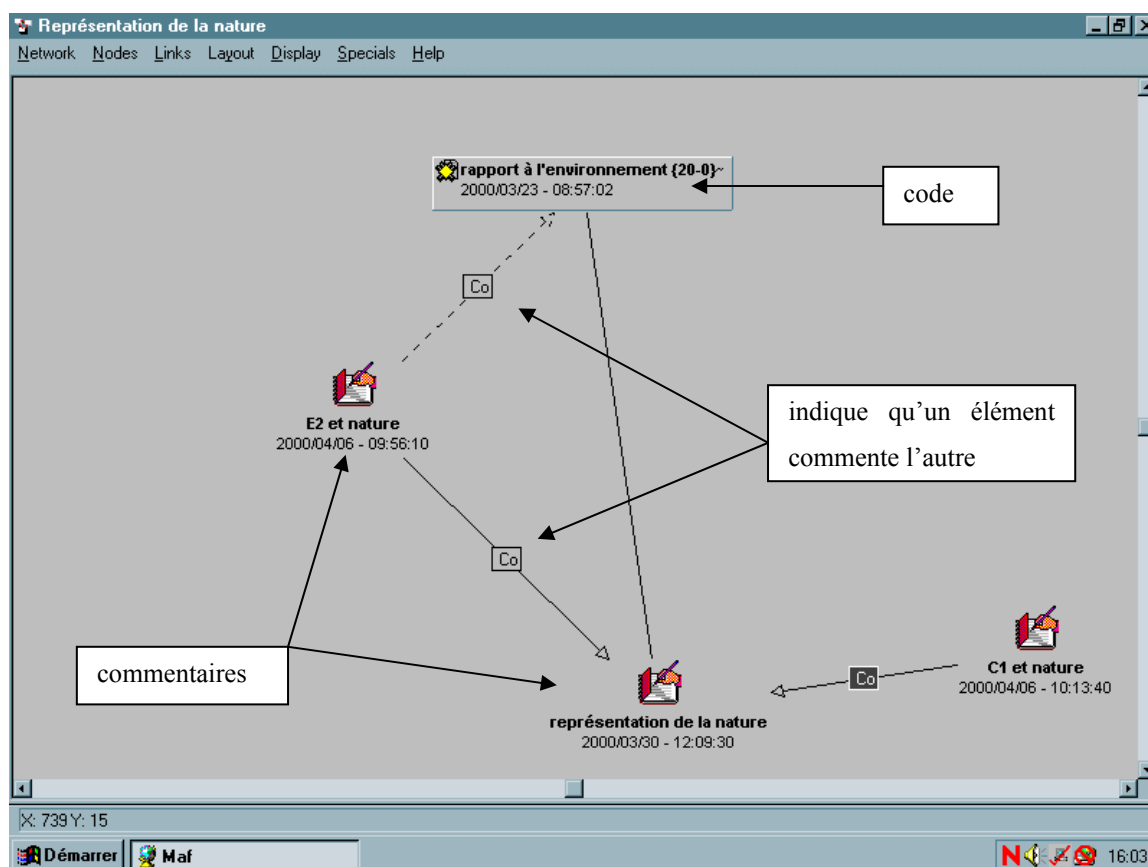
Représentation de la nature

Network Nodes Links Layout Display Specials Help

rapport à l'environnement {20-0}~
2000/03/23 - 08:57:02

code

Co

indique qu'un élément commente l'autre

E2 et nature
2000/04/06 - 09:56:10

Co

C1 et nature
2000/04/06 - 10:13:40

Co

commentaires

représentation de la nature
2000/03/30 - 12:09:30

X: 739 Y: 15

Démarrer Maf

16:03